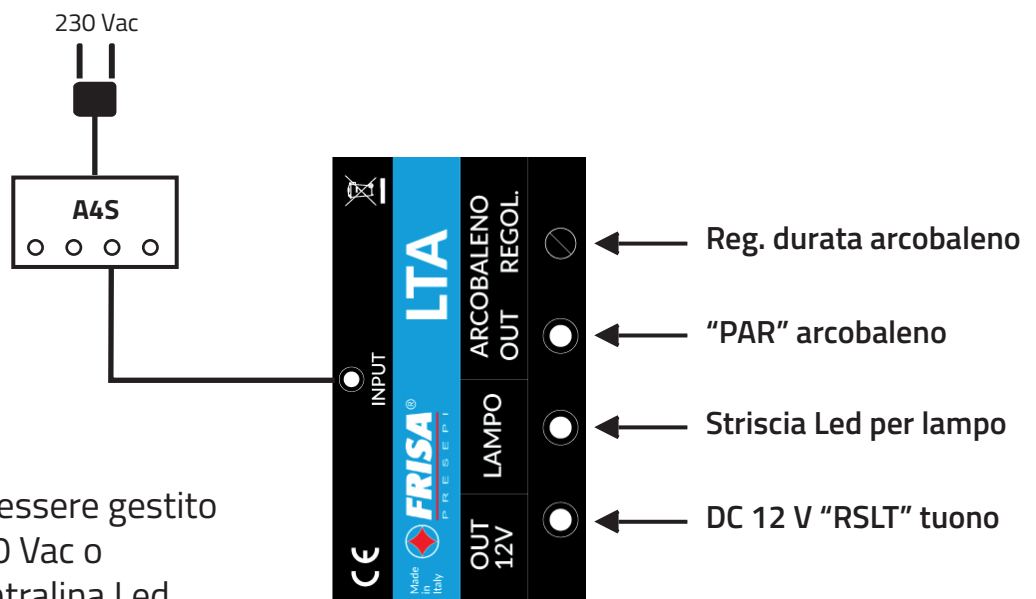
230 Vac

A4S

INPUT

CE

Made in Italy

FRISA®
PRESEPI

LTA

ARCOBALENO
OUT REGOL.

LAMPO

OUT
12V

Reg. durata arcobaleno

"PAR" arcobaleno

Striscia Led per lampo

DC 12 V "RSLT" tuono

essere gestito
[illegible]0 Vac o
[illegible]tralina Led